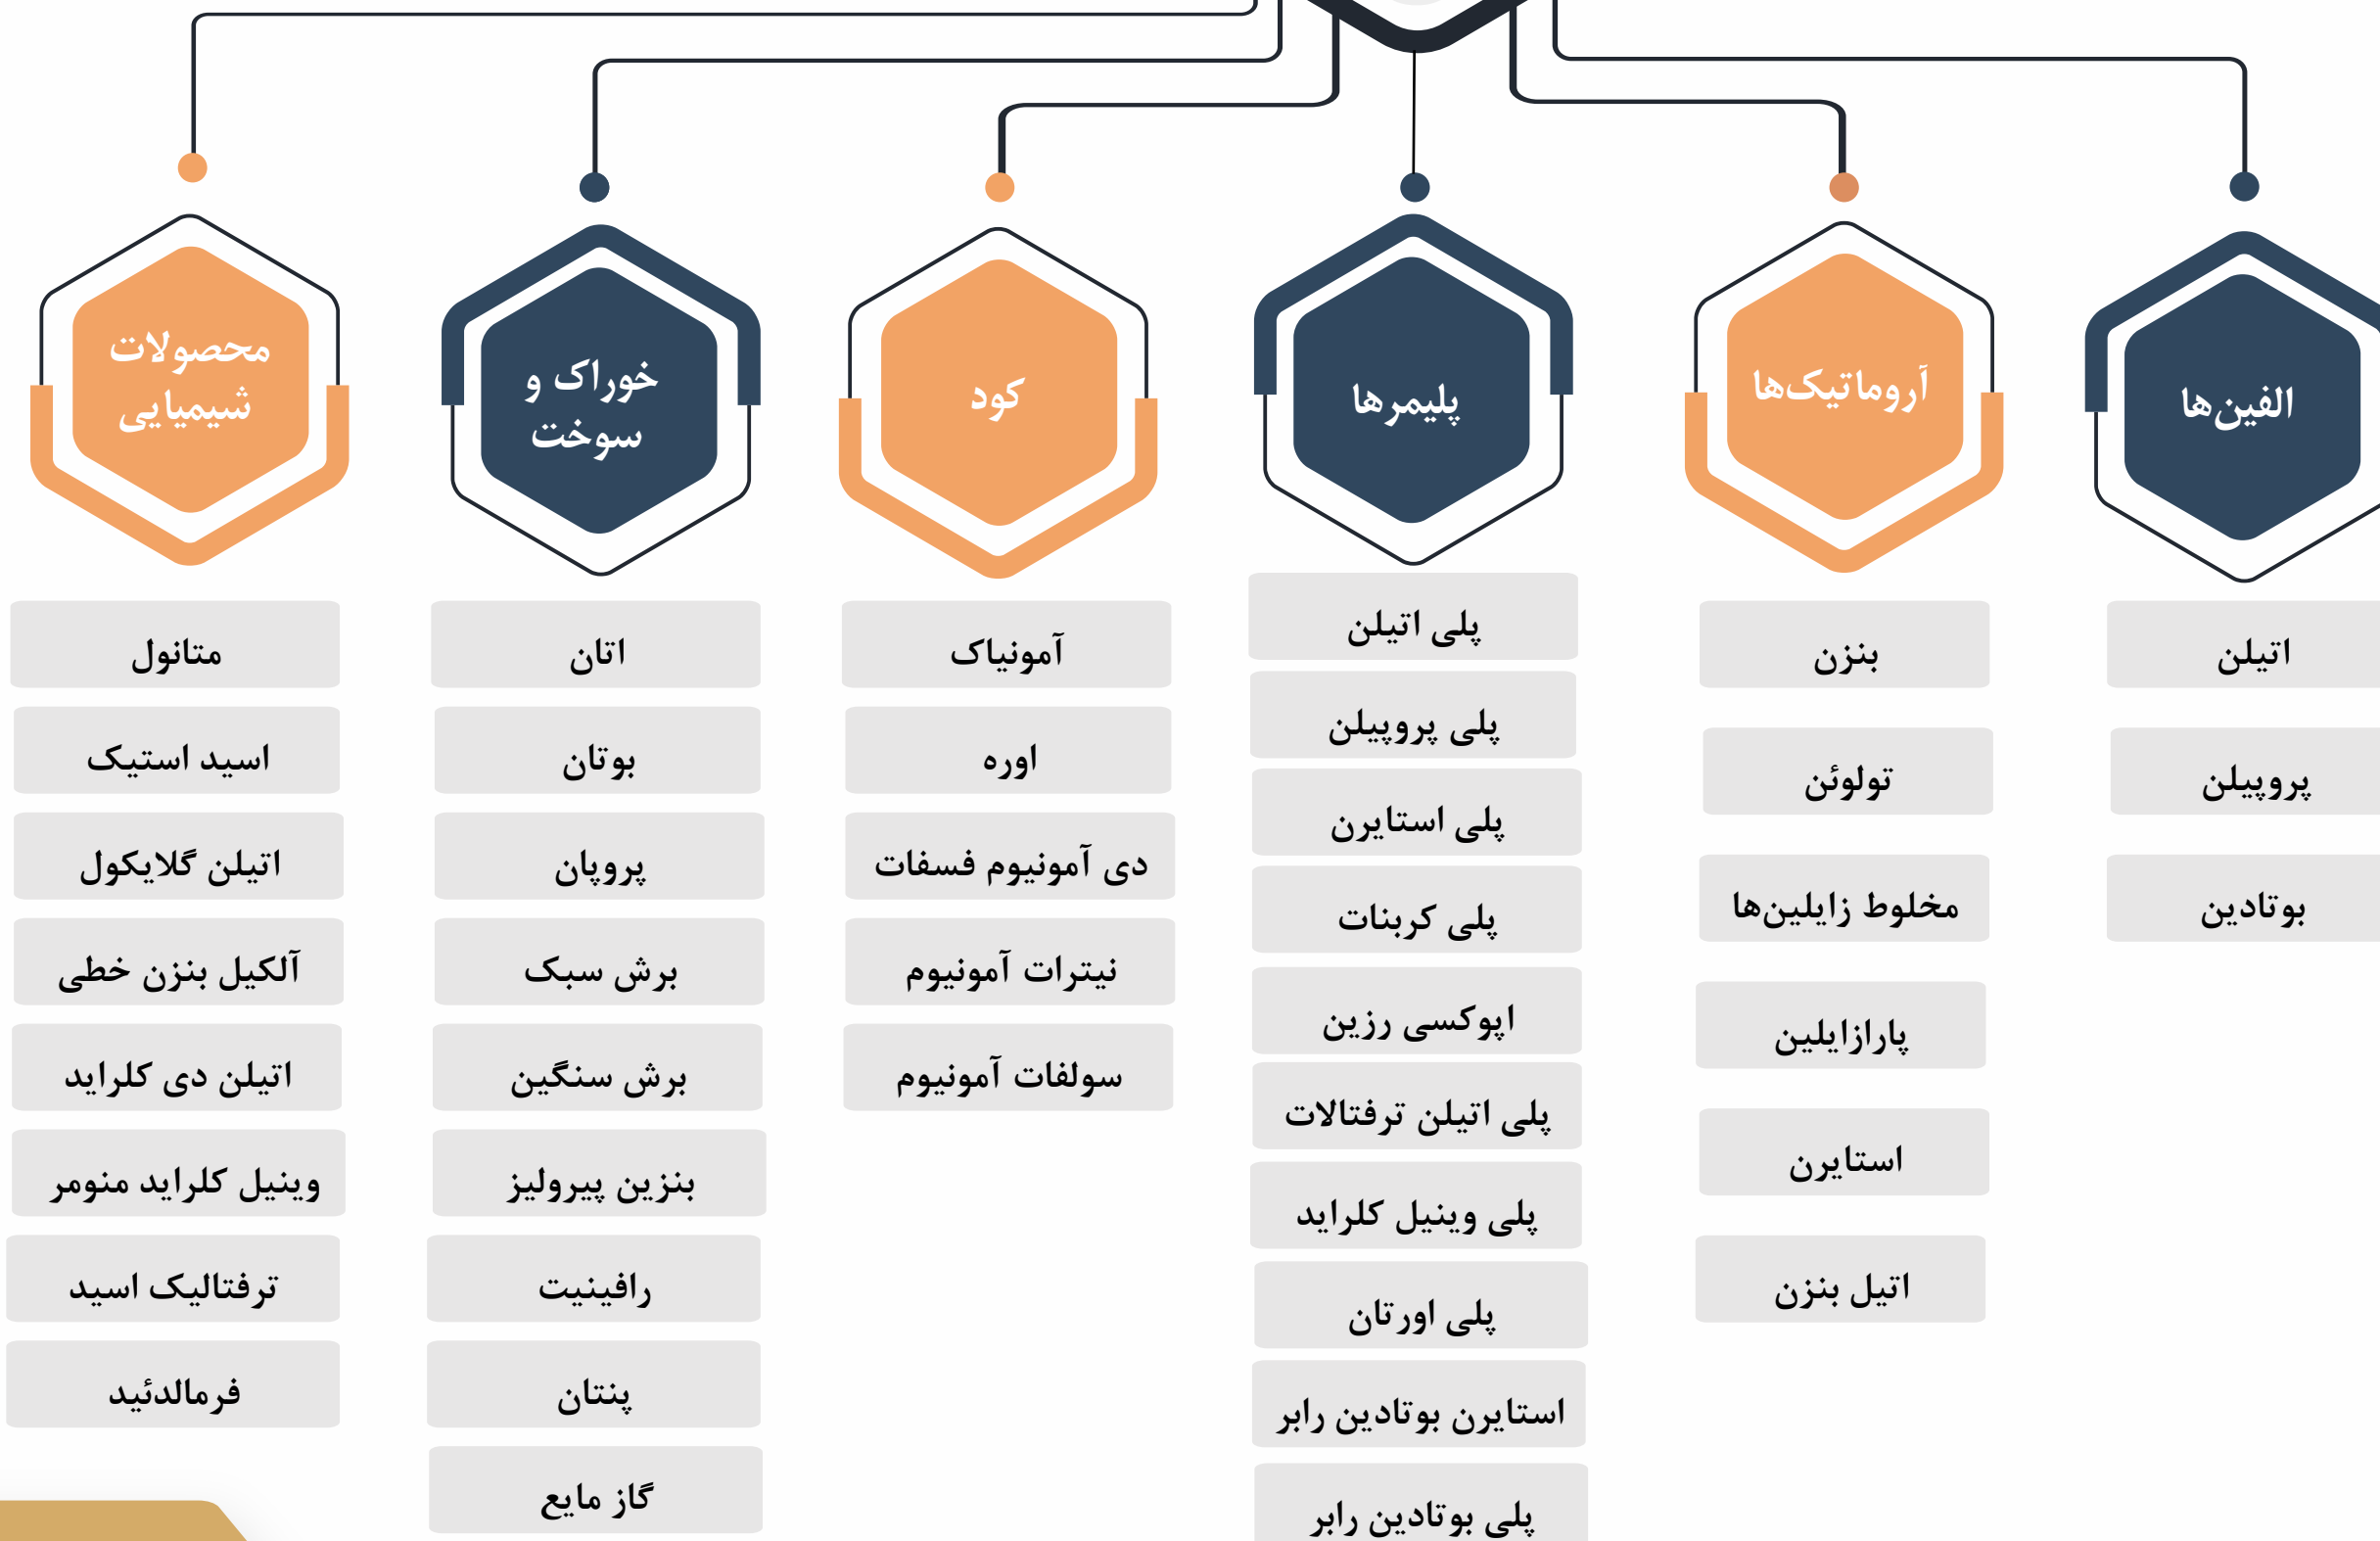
الفین‌ها

اتیلن

پروپیلن

بوتادین

آروماتیک‌ها

بنزن

تولوئن

مخلوط زایلین‌ها

پارازایلین

استایرن

اتیل بنزن

پلیمرها

پلی اتیلن

پلی پروپیلن

پلی استایرن

پلی کربنات

اپوکسی رزین

پلی اتیلن ترفتالات

پلی وینیل کلراید

پلی اورتان

استایرن بوتادین رابر

پلی بوتادین رابر

کود

آمونیاک

اوره

دی آمونیوم فسفات

نیترات آمونیوم

سولفات آمونیوم

خوراک و سوخت

اتان

بوتان

پروپان

برش سبک

برش سنگین

بنزین پیرولیز

رافینیت

پنتان

گاز مایع

محصولات شیمیایی

متانول

اسید استیک

اتیلن گلایکول

آلکیل بنزن خطی

اتیلن دی کلراید

وینیل کلراید منومر

ترفتالیک اسید

فرمالدئید